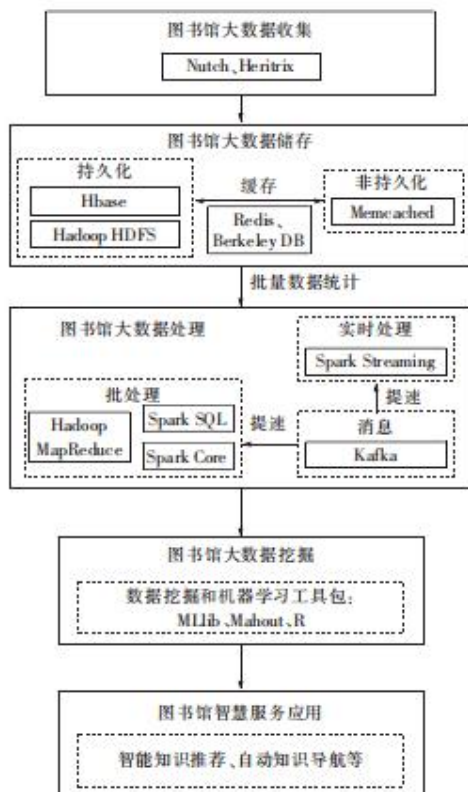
图书馆大数据收集

Nutch、Heritrix

图书馆大数据储存

持久化

Hbase

Hadoop HDFS

缓存

Redis、Berkeley DB

非持久化

Memcached

批量数据统计

图书馆大数据处理

实时处理

Spark Streaming

提速

批处理

Hadoop MapReduce

Spark SQL

Spark Core

提速

消息

Kafka

图书馆大数据挖掘

数据挖掘和机器学习工具包：MLlib、Mahout、R

图书馆智慧服务应用

智能知识推荐、自动知识导航等